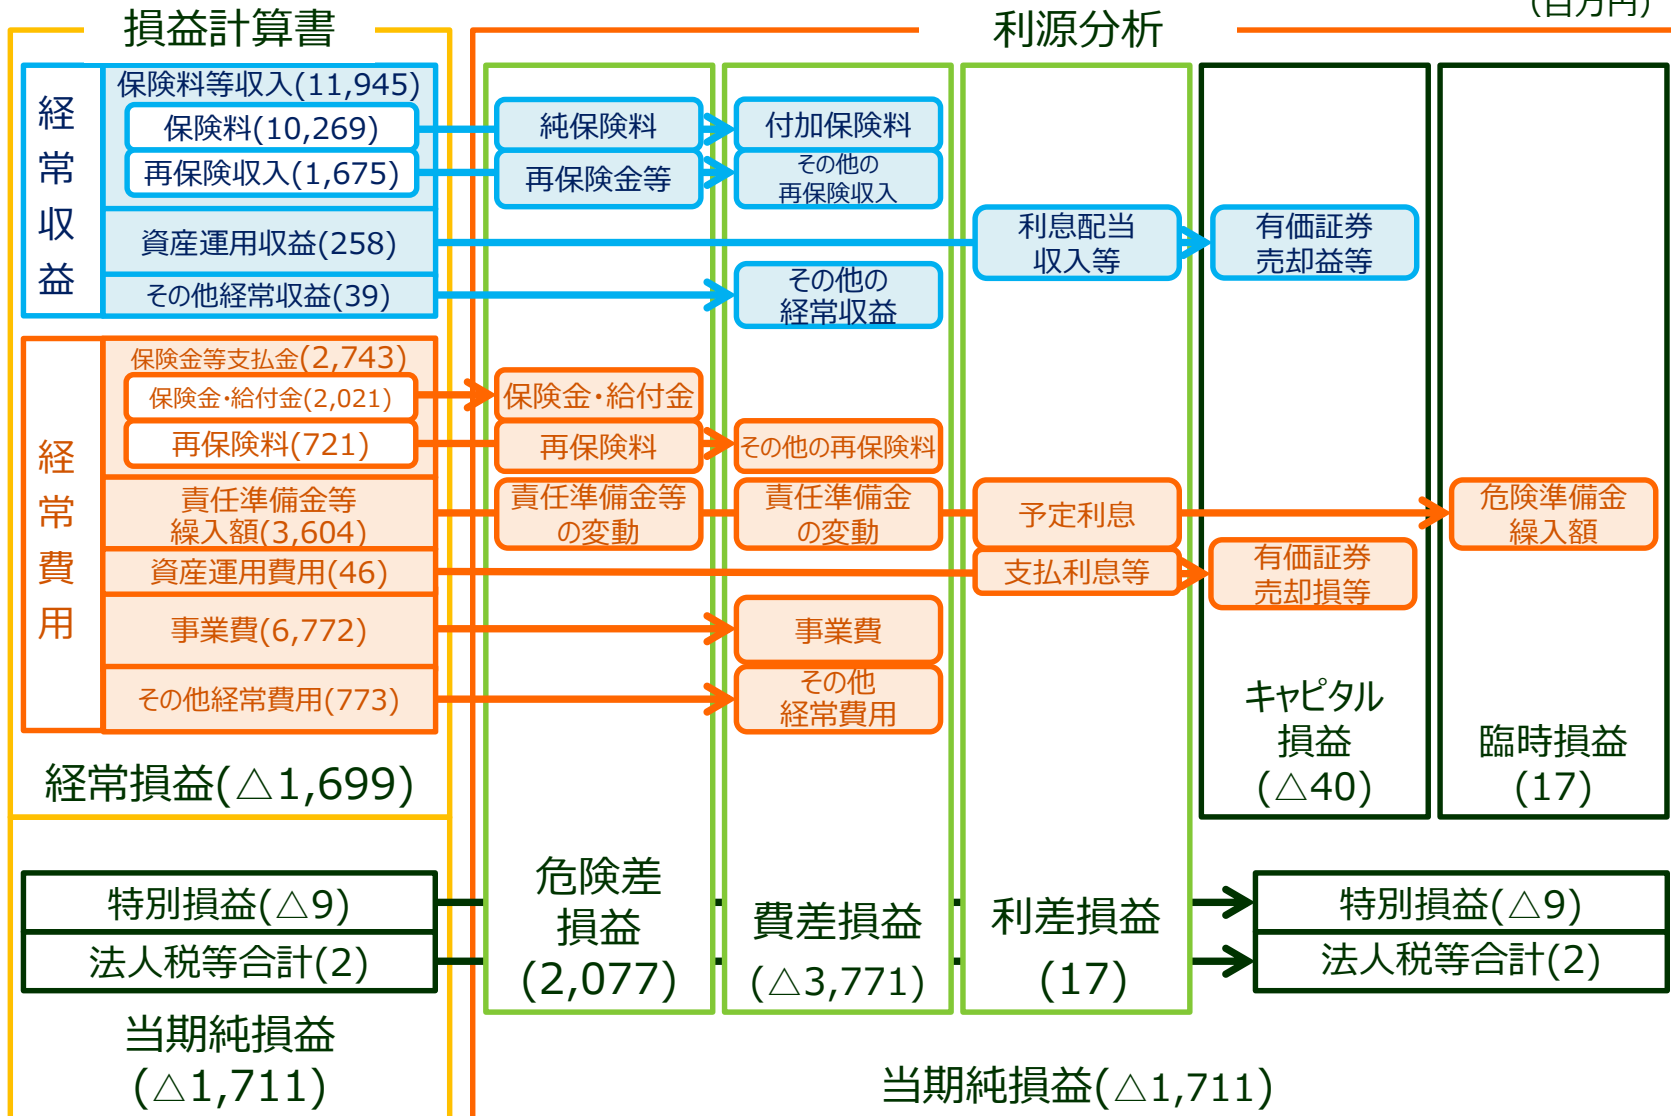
損益計算書

利源分析

(百万円)

経常収益

保険料等収入(11,945)

保険料(10,269)

再保険収入(1,675)

資産運用収益(258)

その他経常収益(39)

純保険料

再保険金等

付加保険料

その他の再保険収入

利息配当収入等

有価証券売却益等

その他の経常収益

経常費用

保険金等支払金(2,743)

保険金・給付金(2,021)

再保険料(721)

責任準備金等繰入額(3,604)

資産運用費用(46)

事業費(6,772)

その他経常費用(773)

保険金・給付金

再保険料

その他の再保険料

責任準備金等の変動

責任準備金の変動

予定利息

危険準備金繰入額

支払利息等

有価証券売却損等

事業費

その他経常費用

キャピタル損益(△40)

臨時損益(17)

経常損益(△1,699)

特別損益(△9)

法人税等合計(2)

危険差損益(2,077)

費差損益(△3,771)

利差損益(17)

特別損益(△9)

法人税等合計(2)

当期純損益(△1,711)

当期純損益(△1,711)